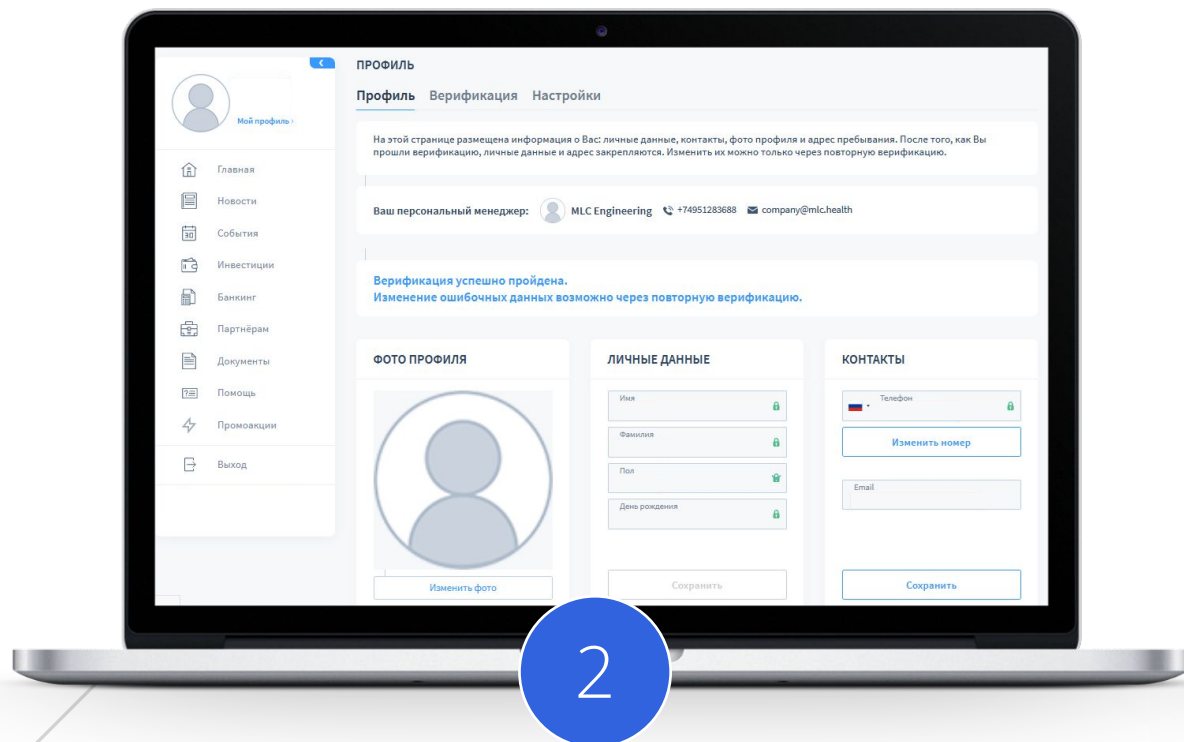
Мой профиль ›

Главная
Новости
События
Инвестиции
Банкинг
Партнёрам
Документы
Помощь
Промоакции
Выход

ПРОФИЛЬ

Профиль Верификация Настройки

На этой странице размещена информация о Вас: личные данные, контакты, фото профиля и адрес пребывания. После того, как Вы прошли верификацию, личные данные и адрес закрепляются. Изменить их можно только через повторную верификацию.

Ваш персональный менеджер: MLC Engineering +74951283688 company@mlc.health

Верификация успешно пройдена.
Изменение ошибочных данных возможно через повторную верификацию.

ФОТО ПРОФИЛЯ

Изменить фото

ЛИЧНЫЕ ДАННЫЕ

Имя
Фамилия
Пол
День рождения

Сохранить

КОНТАКТЫ

Телефон

Изменить номер

Email

Сохранить

2